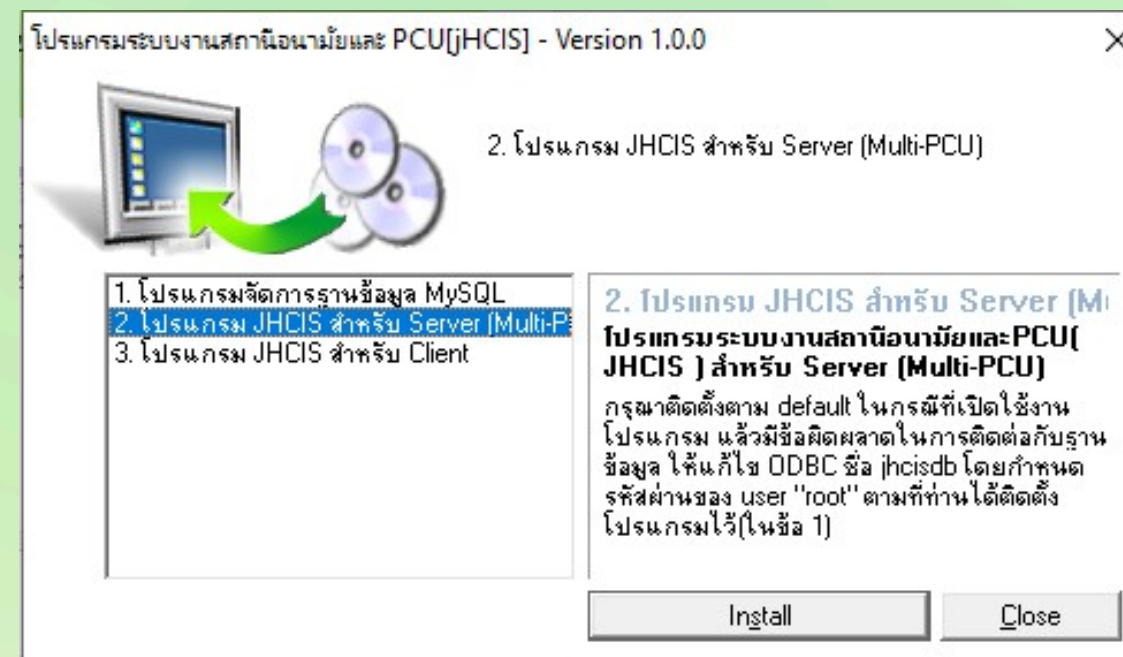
โปรแกรมระบบงานสถานีอนามัยและ PCU[jHCIS] - Version 1.0.0

2. โปรแกรม JHCIS สำหรับ Server (Multi-PCU)

1. โปรแกรมจัดการฐานข้อมูล MySQL
2. โปรแกรม JHCIS สำหรับ Server (Multi-P
3. โปรแกรม JHCIS สำหรับ Client

2. โปรแกรม JHCIS สำหรับ Server (M
โปรแกรมระบบงานสถานีอนามัยและPCU( JHCIS ) สำหรับ Server (Multi-PCU)
กรุณาติดตั้งตาม default ในกรณีที่เปิดใช้งานโปรแกรม แล้วมีข้อผิดพลาดในการติดต่อกับฐานข้อมูล ให้แก้ไข ODBC ชื่อ jhcisdb โดยกำหนดรหัสผ่านของ user "root" ตามที่ท่านได้ติดตั้งโปรแกรมไว้(ในข้อ 1)

Install

Close